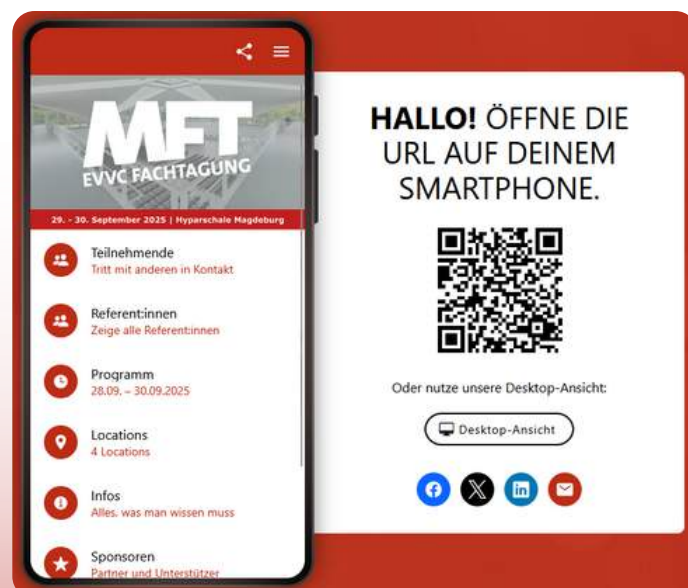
MFT
EVVC FACHTAGUNG
29. - 30. September 2025 | Hyparschale Magdeburg

Teilnehmende
Tritt mit anderen in Kontakt

Referent:innen
Zeige alle Referent:innen

Programm
28.09. – 30.09.2025

Locations
4 Locations

Infos
Alles, was man wissen muss

Sponsoren
Partner und Unterstützer

HALLO! ÖFFNE DIE URL AUF DEINEM SMARTPHONE.

Oder nutze unsere Desktop-Ansicht:

Desktop-Ansicht